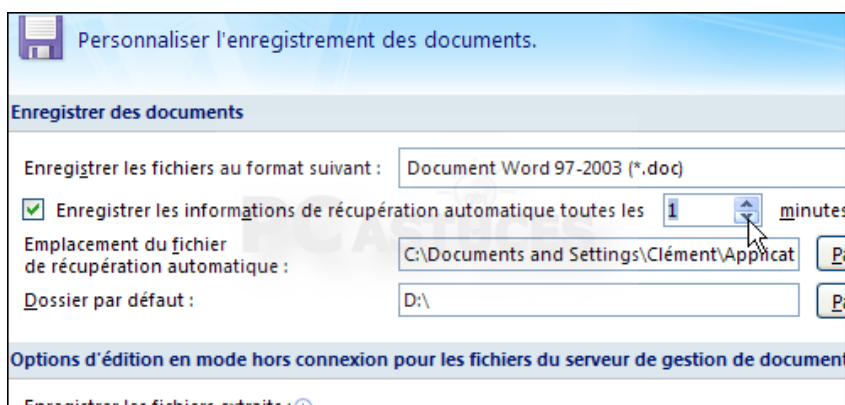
Personnaliser l'enregistrement des documents.

Enregistrer des documents

Enregistrer les fichiers au format suivant : Document Word 97-2003 (*.doc)

Enregistrer les informations de récupération automatique toutes les 1 minutes

Emplacement du fichier de récupération automatique : C:\Documents and Settings\Clément\Applicat Pa

Dossier par défaut : D:\ Pa

Options d'édition en mode hors connexion pour les fichiers du serveur de gestion de document

Enregistrer les fichiers extraits : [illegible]

PC Astuces